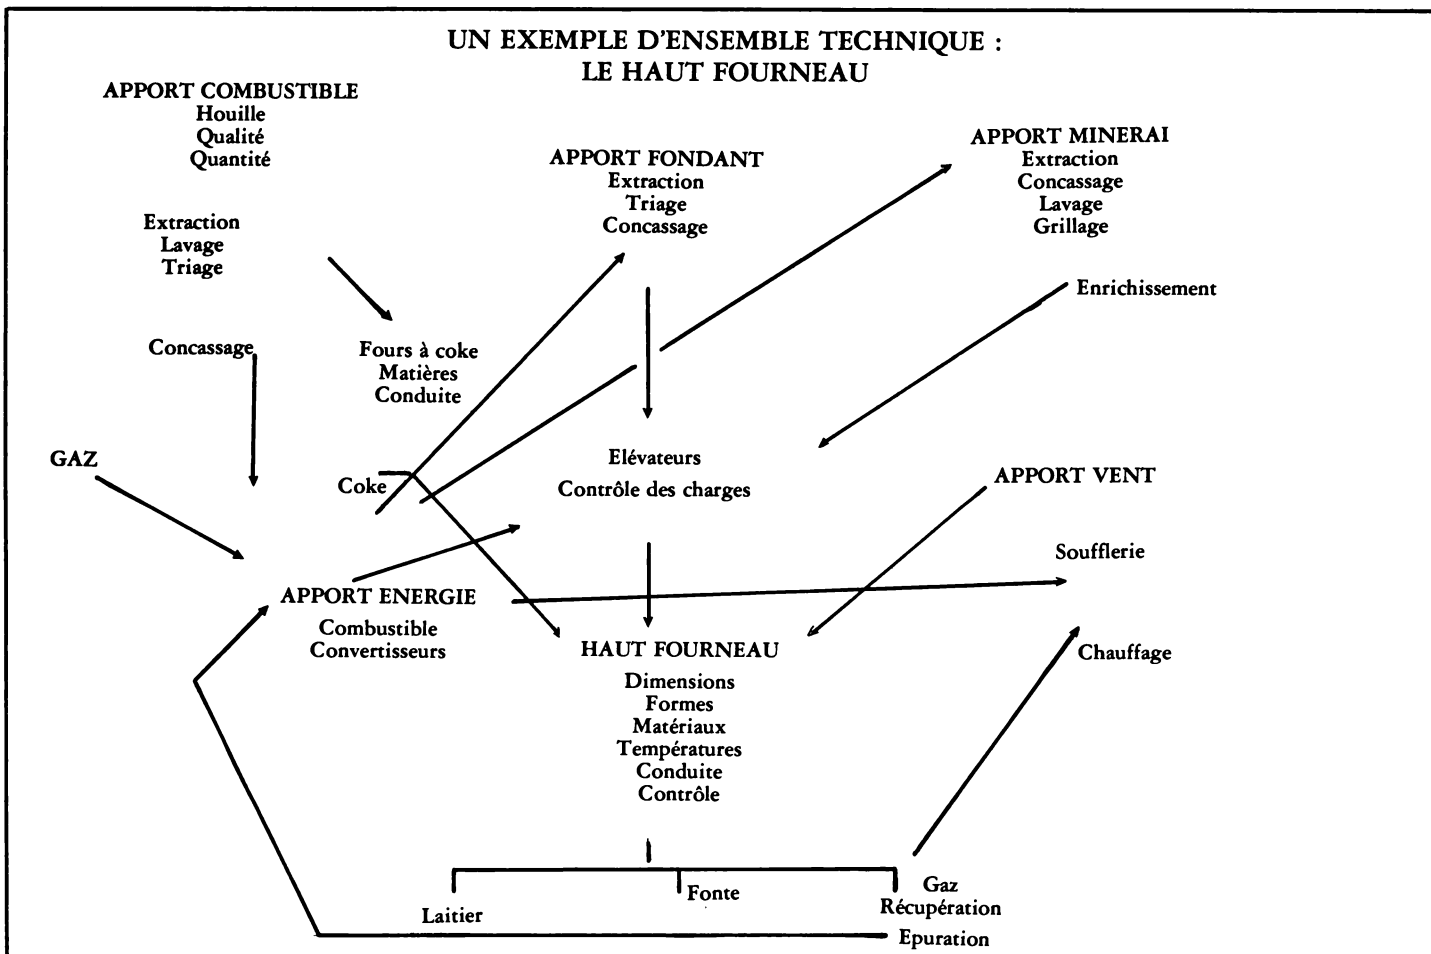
UN EXEMPLE D'ENSEMBLE TECHNIQUE :
LE HAUT FOURNEAU

APPORT COMBUSTIBLE
Houille
Qualité
Quantité

Extraction
Lavage
Triage

Concassage

APPORT FONDANT
Extraction
Triage
Concassage

APPORT MINERAI
Extraction
Concassage
Lavage
Grillage

Enrichissement

Fours à coke
Matières
Conduite

GAZ

Coke

Elévateurs
Contrôle des charges

APPORT VENT

Soufflerie

APPORT ENERGIE
Combustible
Convertisseurs

HAUT FOURNEAU
Dimensions
Formes
Matériaux
Températures
Conduite
Contrôle

Chauffage

Laitier

Fonte

Gaz
Récupération
Epuration